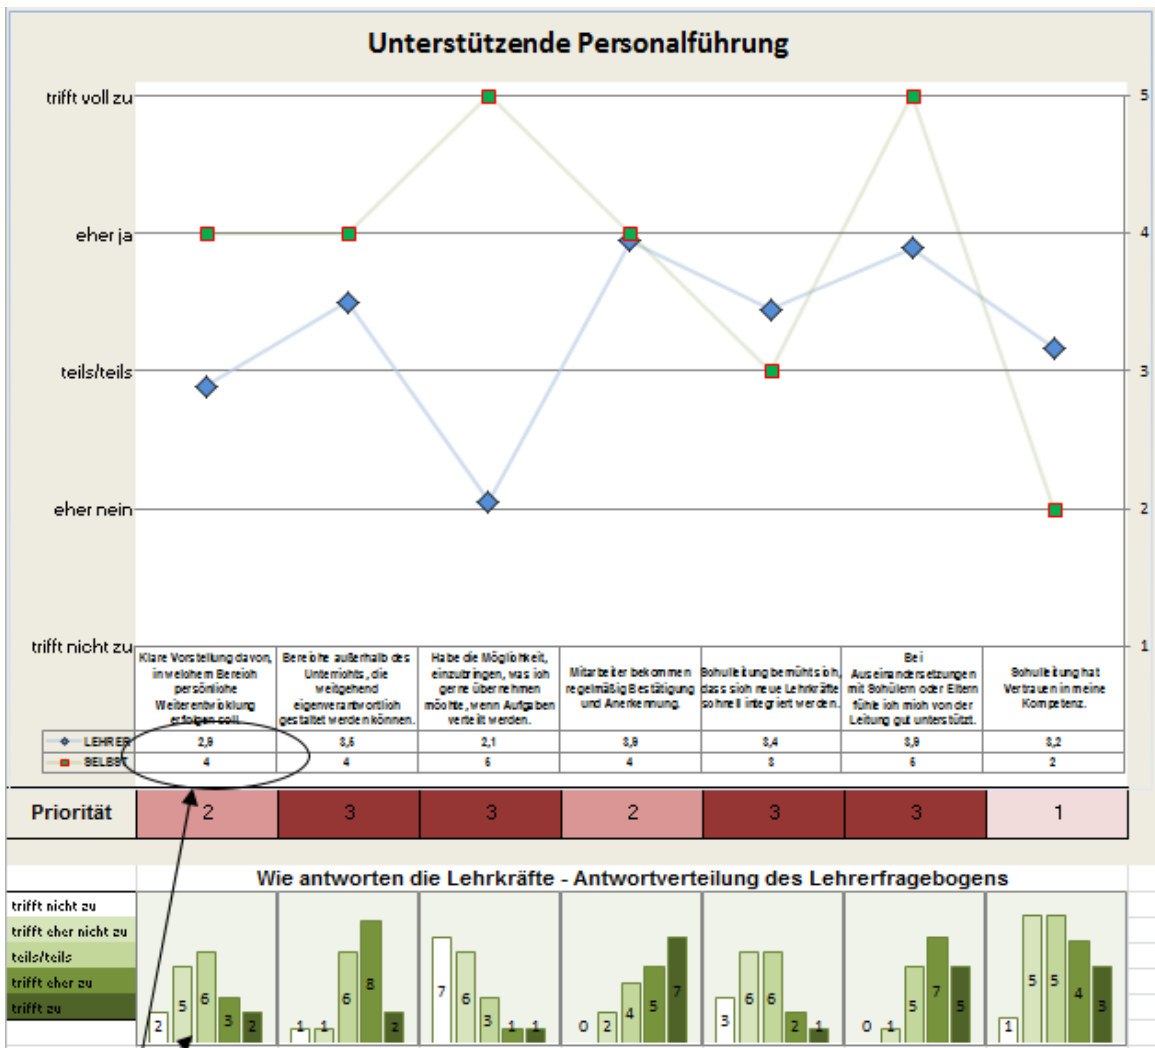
Unterstützende Personalführung

trifft voll zu
eher ja
teils/teils
eher nein
trifft nicht zu

5
4
3
2
1

| | Klare Vorstellung davon, in welchem Bereich persönliche Weiterentwicklung erfolgen soll. | Bereiche außerhalb des Unterrichts, die weitgehend eigenverantwortlich gestaltet werden können. | Habe die Möglichkeit, einzubringen, was ich gerne übernehmen möchte, wenn Aufgaben verteilt werden. | Mitarbeiter bekommen regelmäßig Bestätigung und Anerkennung. | Schulleitung bemüht sich, dass sich neue Lehrkräfte schnell integriert werden. | Bei Auseinandersetzungen mit Schülern oder Eltern fühle ich mich von der Leitung gut unterstützt. | Schulleitung hat Vertrauen in meine Kompetenz. |
|---|---|---|---|---|---|---|---|
| LEHRER | 2,9 | 3,5 | 2,1 | 3,9 | 3,4 | 3,9 | 3,2 |
| SELBST | 4 | 4 | 5 | 4 | 3 | 5 | 2 |
| Priorität | 2 | 3 | 3 | 2 | 3 | 3 | 1 |

Wie antworten die Lehrkräfte - Antwortverteilung des Lehrerfragebogens

trifft nicht zu
trifft eher nicht zu
teils/teils
trifft eher zu
trifft zu

2 5 6 3 2
1 1 6 8 2
7 6 3 1 1
0 2 4 5 7
3 6 6 2 1
0 1 5 7 5
1 5 5 4 3